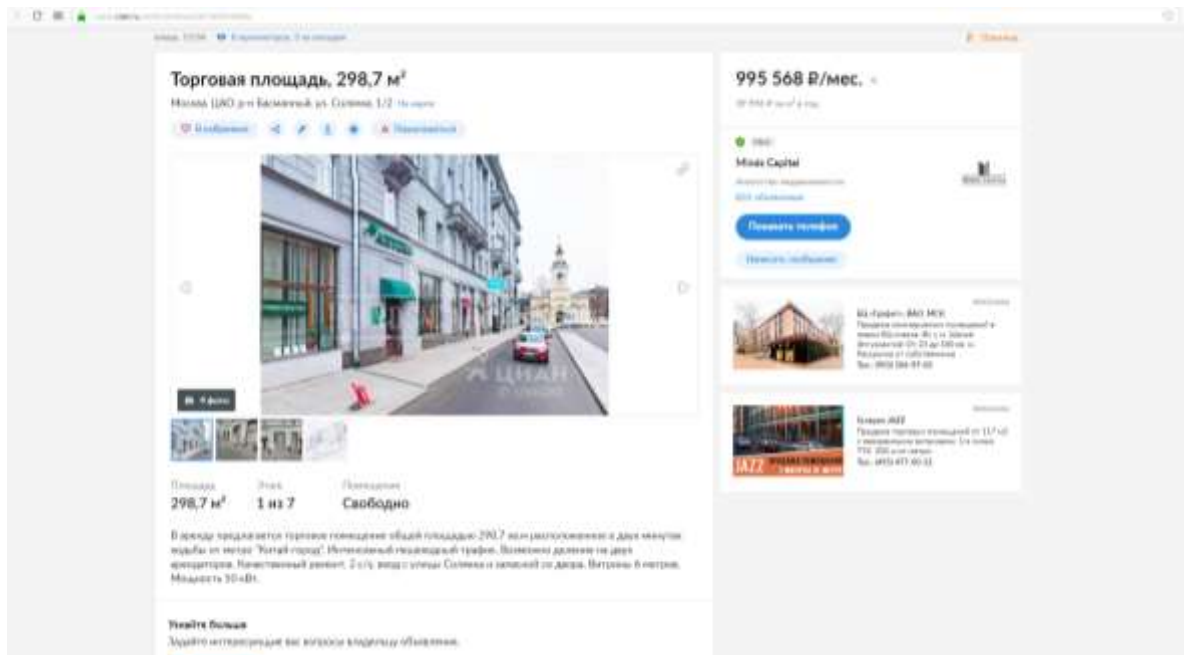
Торговая площадь, 298,7 м²

Москва ЦАО р-н Басманный ул. Солянка 1/2 На карте

В избранное

Пожаловаться

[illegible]

ЦИАН

4 фото

Площадь
298,7 м²

Этаж
1 из 7

Помещение
Свободно

В аренду предлагается торговое помещение общей площадью 298.7 м.кв расположенное в двух минутах ходьбы от метро "Китай-город". Интенсивный пешеходный трафик. Возможно деление на двух арендаторов. Качественный ремонт. 2 с/у, вход с улицы Солянка и запасной со двора. Витрины 6 метров. Мощность 50 кВт.

Узнайте больше
Задайте интересующие вас вопросы владельцу объявления.

995 568 ₽/мес.

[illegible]

Minda Capital

Агентство недвижимости

Показать телефон

Написать сообщение

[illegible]

Бизнес JAZZ

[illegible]

JAZZ